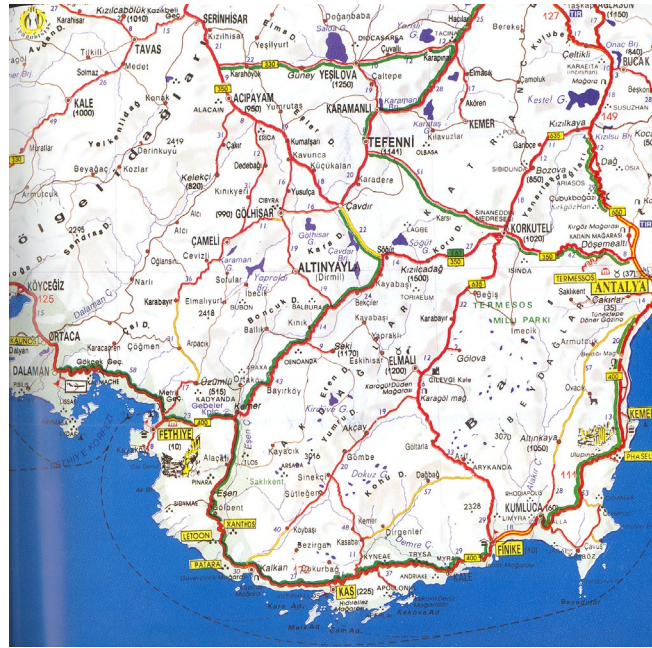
Karahisar
Kızılcabölük Kozlakbeli (1010)
SERİNHİSAR
Elmalı D.
Doğanbaba
Salda G.
Yarışlı G.
DİODASARA
Çuvallı
Hacılar
Bereket
127
Çatalagan (1150)
Tilkili
TAVAS
Kızılhisar
Yeşilyurt
Medet
Solmaz
330
Karahöyük
Güney YEŞİLOVA (1250)
Caltepe
Karapınar
Elmalı
Çeltikli
Onaç Brj.
BUÇAK
KALE (1000)
Konak
ACIPAYAM (950)
Yumrutaş
KARAMANLI
Karaman
Akören
Çamlık
Beşkonak
Alacain
Kumalşarı
TEFENNİ (1141)
KEMER
Kestel G.
Muratlar
2419
Darıkuyu
Çakır
Kavunca
Küçükalan
Olbasa
Kızılkaya
149
Beyağaç
Kozlar
Dedebağ
Cibyra
Yusufça
Karadere
Gauboc
Bozova (850)
Armutcuk
Kelekçi (820)
Kınıkyeri
Gölhisar
Çavdır
Sinanoğlu Medresesi
Dağ
2295
ÇAMELİ
(990) GÖLHİSAR
Gölhisar G.
Çavdır Brj.
Söğüt
Söğüt G.
Kozu D.
Yukarıçayırlı
KORKUTELİ (1020)
Çubukbogazı
Karacay Brj.
Döşemealtı
Alcı
ALTINYAYLA (Dirmil)
Kızılcadağ (1500)
Cevizli
Karaman G.
Yapraklı Brj.
Oğlanlar
Sofular
İbecik
Kayabaşı
350
Termessos
ANTALYA
KÖYCEĞİZ
125
Narlı
Elmalıyurt
Bubon
Boncuk D.
Bağlı
Karabayır
2418
Ballık
Balbura
Kınık
Karbayır
Termessos Milli Parkı
Sakltkent
Çakırlar (35)
Dalaman Ç.
ORTACA
Akçay
Arpacık
Çiğmen
Kayabaşı
Eskihisar
Elmalı
İmecik
KAUNOS
Dalyan
Karbayır
Oinoanda
Seki (1170)
ELMALI (1200)
Armutcuk
DALAMAN
Göcek
Üzümlü (515)
Bayırköy
Karagöl Duden Mağarası
Gölova
Kaya
Kadyanda
Kırkpınar G.
Gilevgi Yaylası
Karagöl Yalı
Beydağları
Ovacık
KEMER
Metri
FETHİYE (10)
Alaçat
Gebeler
Eşen Ç.
Kaykeçik
Yumrudağ
Akçay
Gömbe
Dokuz G.
Bey Dağları
Altınkaya (1050)
Phaselis
3016
Arsada
Ölüdeniz
Pınara
Esen
Sinekçi
Saklıkent
Kohu D.
3070
Arykanda
Gölbent
Xanthos
Sütleğen
Dağbağ
Kumluca (60)
Letoon
Köybaşı
2328
Limyra
Patara
Bezirgan
Kasaba
Dirgenler
Kyneai
Demre Ç.
FİNİKE
Kalkan
Yavuz
Kaş (225)
Andriake
Kale
Kekova Ad.
400
Mersin Ad.
Sıçan Ad.
Beşadalar